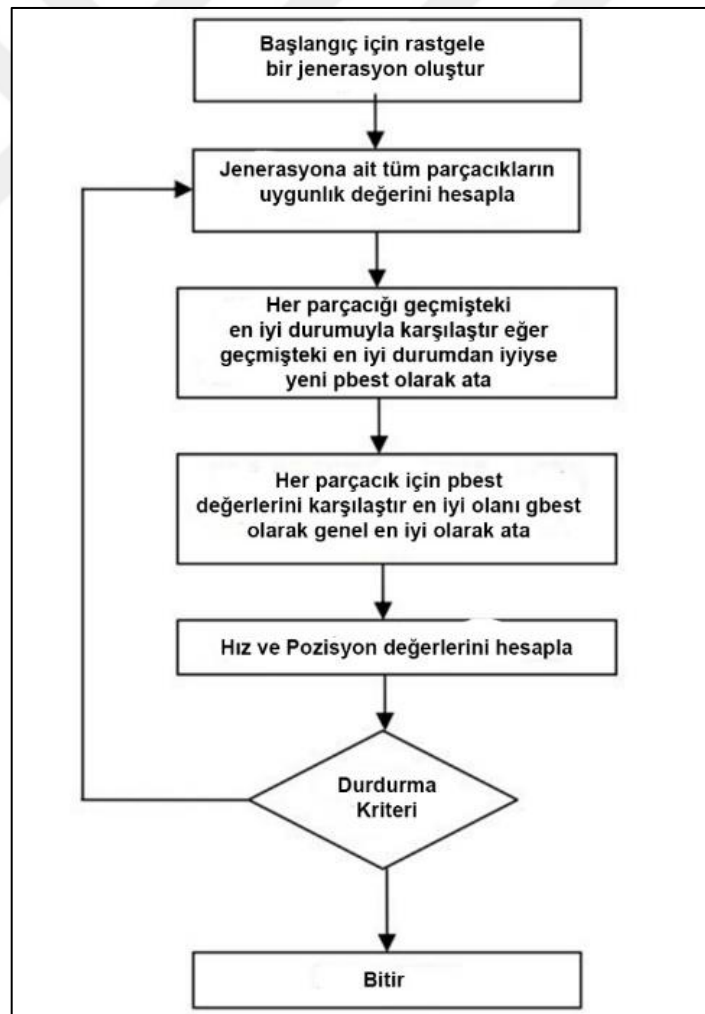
Başlangıç için rastgele bir jenerasyon oluştur

Jenerasyona ait tüm parçacıkların uygunlık değerini hesapla

Her parçacığı geçmişteki en iyi durumuyla karşılaştır eğer geçmişteki en iyi durumdan iyiyse yeni pbest olarak ata

Her parçacık için pbest değerlerini karşılaştır en iyi olanı gbest olarak genel en iyi olarak ata

Hız ve Pozisyon değerlerini hesapla

Durdurma Kriteri

Bitir